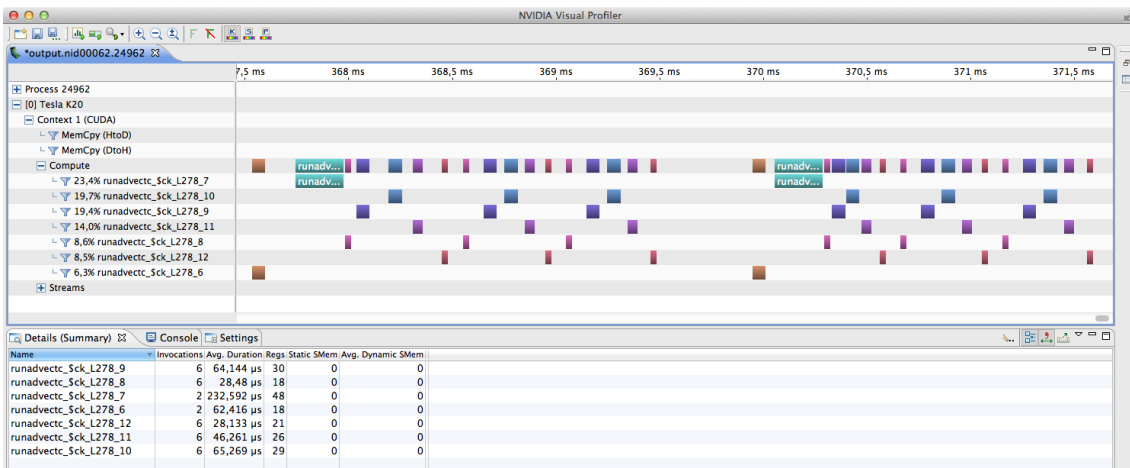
NVIDIA Visual Profiler

*output.nid00062.24962

7,5 ms | 368 ms | 368,5 ms | 369 ms | 369,5 ms | 370 ms | 370,5 ms | 371 ms | 371,5 ms

Process 24962
[0] Tesla K20
Context 1 (CUDA)
MemCpy (HtoD)
MemCpy (DtoH)
Compute
23,4% runadvectc_$ck_L278_7
19,7% runadvectc_$ck_L278_10
19,4% runadvectc_$ck_L278_9
14,0% runadvectc_$ck_L278_11
8,6% runadvectc_$ck_L278_8
8,5% runadvectc_$ck_L278_12
6,3% runadvectc_$ck_L278_6
Streams

runadv... runadv... runadv... runadv...

Details (Summary) | Console | Settings

| Name | Invocations | Avg. Duration | Regs | Static SMem | Avg. Dynamic SMem |
|---|---|---|---|---|---|
| runadvectc_$ck_L278_9 | 6 | 64,144 µs | 30 | 0 | 0 |
| runadvectc_$ck_L278_8 | 6 | 28,48 µs | 18 | 0 | 0 |
| runadvectc_$ck_L278_7 | 2 | 232,592 µs | 48 | 0 | 0 |
| runadvectc_$ck_L278_6 | 2 | 62,416 µs | 18 | 0 | 0 |
| runadvectc_$ck_L278_12 | 6 | 28,133 µs | 21 | 0 | 0 |
| runadvectc_$ck_L278_11 | 6 | 46,261 µs | 26 | 0 | 0 |
| runadvectc_$ck_L278_10 | 6 | 65,269 µs | 29 | 0 | 0 |